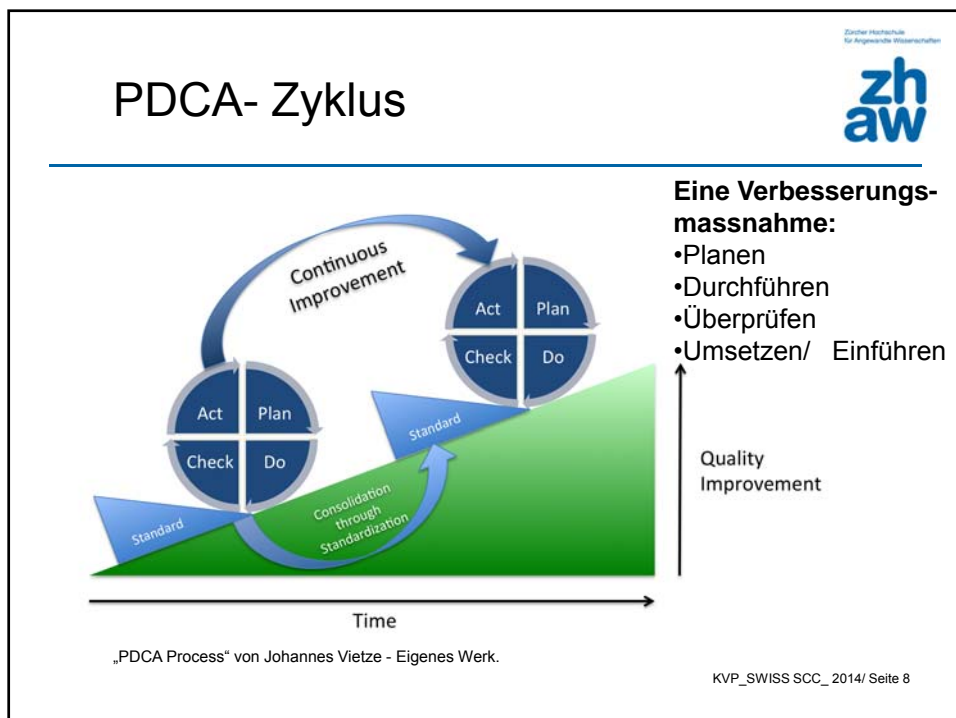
PDCA- Zyklus

Zürcher Hochschule für Angewandte Wissenschaften

zh aw

Continuous Improvement

Act Plan Check Do

Act Plan Check Do

Standard

Standard

Consolidation through Standardization

Quality Improvement

Time

**Eine Verbesserungsmassnahme:**
•Planen
•Durchführen
•Überprüfen
•Umsetzen/ Einführen

„PDCA Process“ von Johannes Vietze - Eigenes Werk.

KVP_SWISS SCC_ 2014/ Seite 8